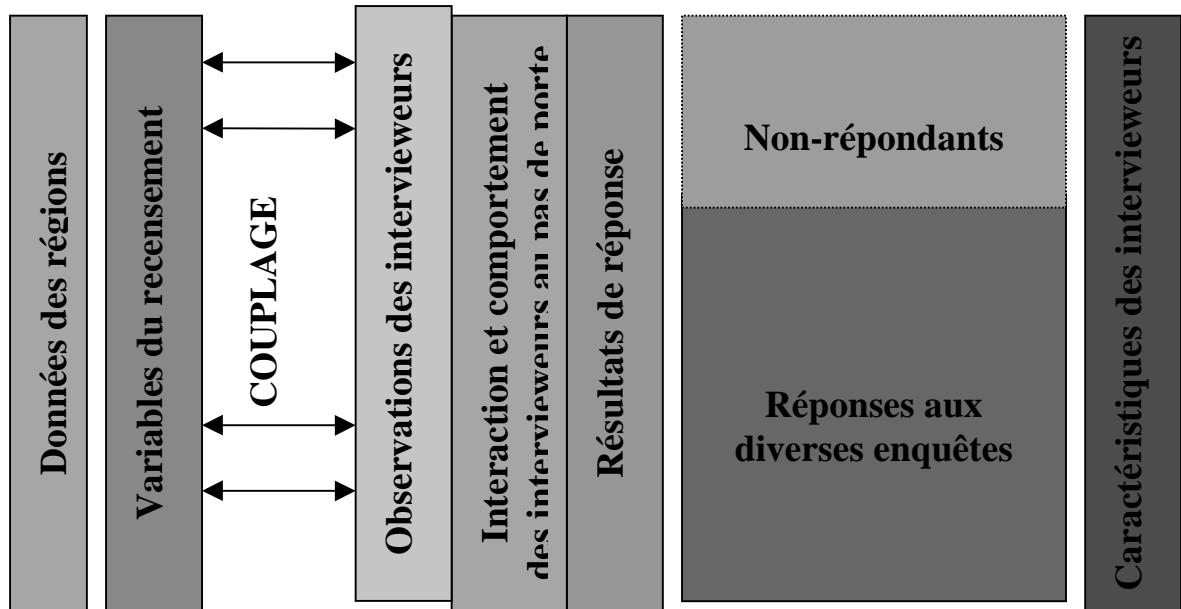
Données des régions

Variables du recensement

COUPLAGE

Observations des intervieweurs

Interaction et comportement des intervieweurs au pas de porte

Résultats de réponse

Non-répondants

Réponses aux diverses enquêtes

Caractéristiques des intervieweurs